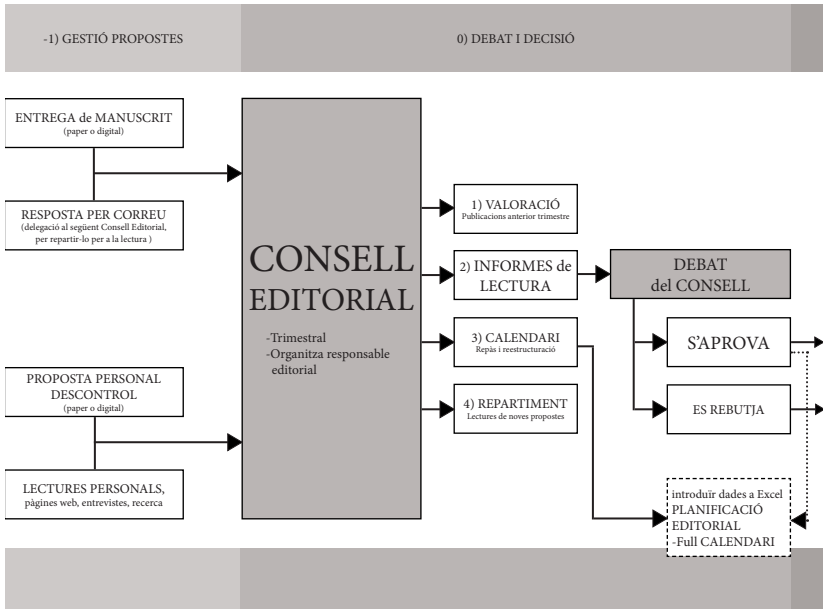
-1) GESTIÓ PROPOSTES

0) DEBAT I DECISIÓ

ENTREGA de MANUSCRIT
(paper o digital)

RESPOSTA PER CORREU
(delegació al següent Consell Editorial, per repartir-lo per a la lectura )

PROPOSTA PERSONAL DESCONTROL
(paper o digital)

LECTURES PERSONALS,
pàgines web, entrevistes, recerca

CONSELL EDITORIAL

-Trimestral
-Organitza responsable editorial

1) VALORACIÓ
Publicacions anterior trimestre

2) INFORMES de LECTURA

3) CALENDARI
Repàs i reestructuració

4) REPARTIMENT
Lectures de noves propostes

DEBAT del CONSELL

S'APROVA

ES REBUTJA

introduïr dades a Excel
PLANIFICACIÓ EDITORIAL
-Full CALENDARI